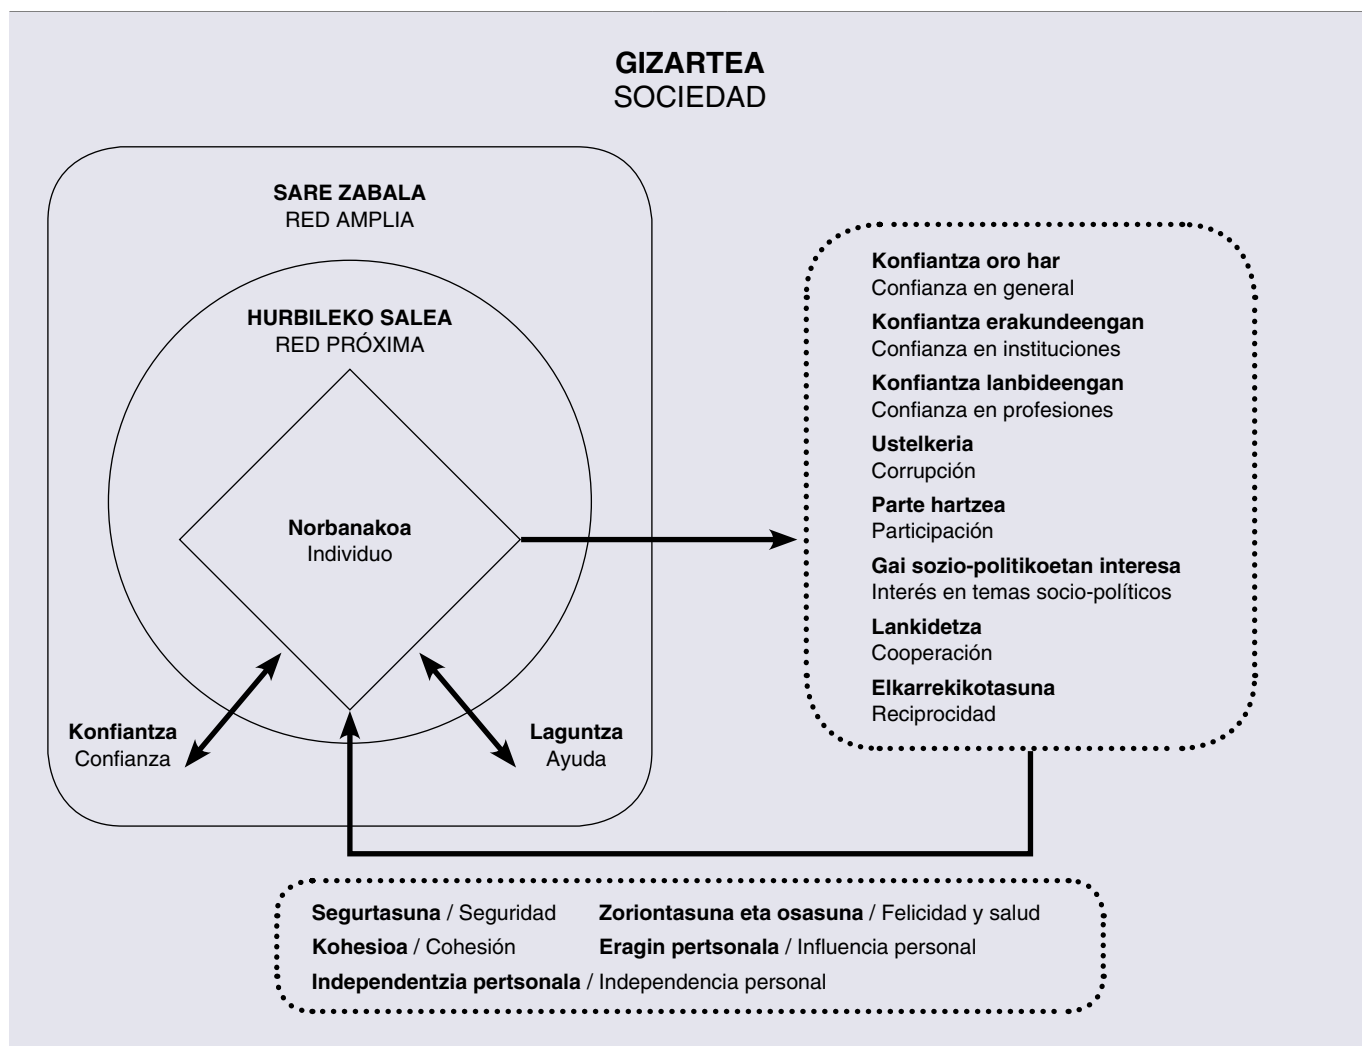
**GIZARTEA**
SOCIEDAD

**SARE ZABALA**
RED AMPLIA

**HURBILEKO SALEA**
RED PRÓXIMA

**Norbanakoa**
Individuo

**Konfiantza**
Confianza

**Laguntza**
Ayuda

**Konfiantza oro har**
Confianza en general
**Konfiantza erakundeengan**
Confianza en instituciones
**Konfiantza lanbideengan**
Confianza en profesiones
**Ustelkeria**
Corrupción
**Parte hartzea**
Participación
**Gai sozio-politikoetan interesa**
Interés en temas socio-políticos
**Lankidetza**
Cooperación
**Elkarrekikotasuna**
Reciprocidad

**Segurtasuna** / Seguridad
**Zoriontasuna eta osasuna** / Felicidad y salud
**Kohesioa** / Cohesión
**Eragin pertsonala** / Influencia personal
**Independentzia pertsonala** / Independencia personal